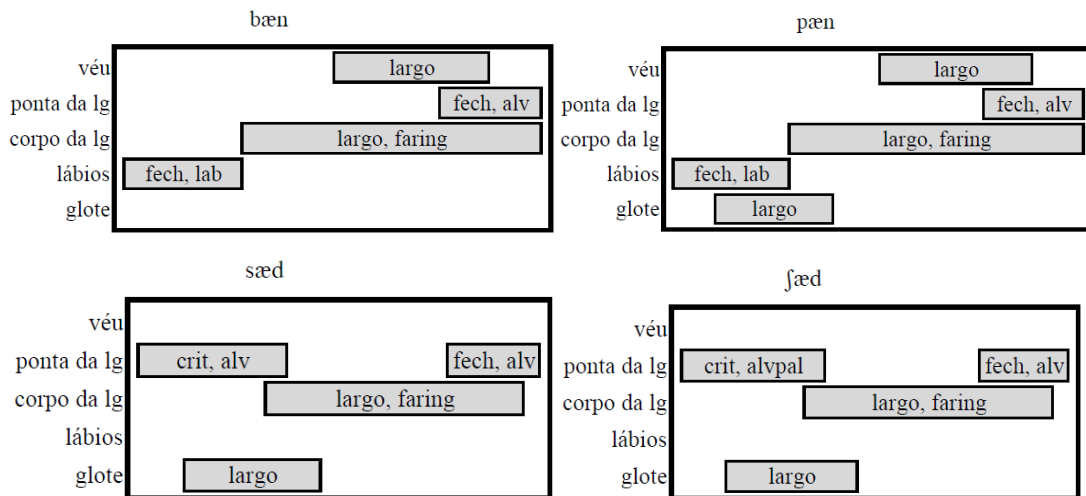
bæn

véu
ponta da lg
corpo da lg
lábios
glote

largo
fech, alv
largo, faring
fech, lab

pæn

véu
ponta da lg
corpo da lg
lábios
glote

largo
fech, alv
largo, faring
fech, lab
largo

sæd

véu
ponta da lg
corpo da lg
lábios
glote

crit, alv
fech, alv
largo, faring
largo

ʃæd

véu
ponta da lg
corpo da lg
lábios
glote

crit, alvpal
fech, alv
largo, faring
largo